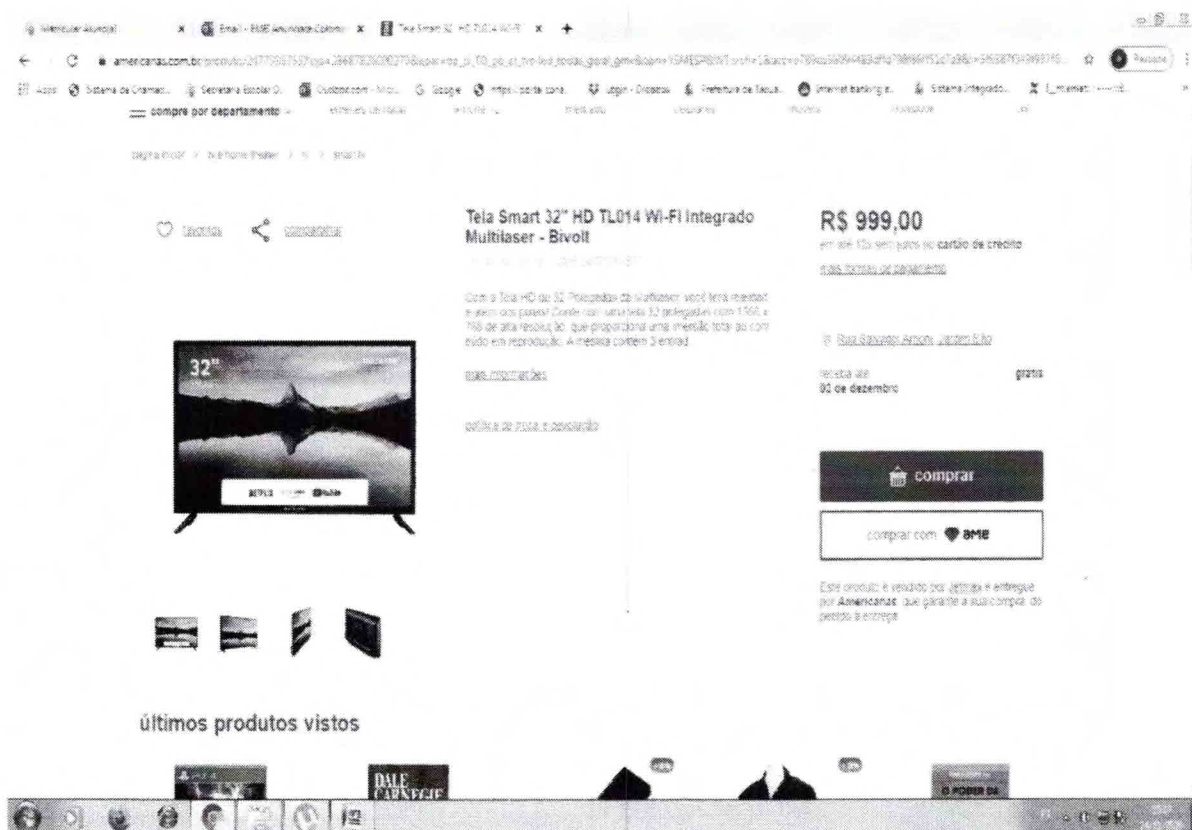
americanas.com.br

compre por departamento

Tela Smart 32" HD TL014 Wi-Fi Integrado Multilaser - Bivolt

R$ 999,00
em até 10x sem juros no cartão de crédito
mais formas de pagamento

favoritos compartilhar

32"

mais informações

política de troca e devolução

Rua Salvador Amon, Jardim Elite

receba até 02 de dezembro grátis

comprar

comprar com ame

Este produto é vendido por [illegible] e entregue por Americanas, que garante a sua compra, do pedido à entrega.

últimos produtos vistos

DALE CARNEGIE

O PODER DA